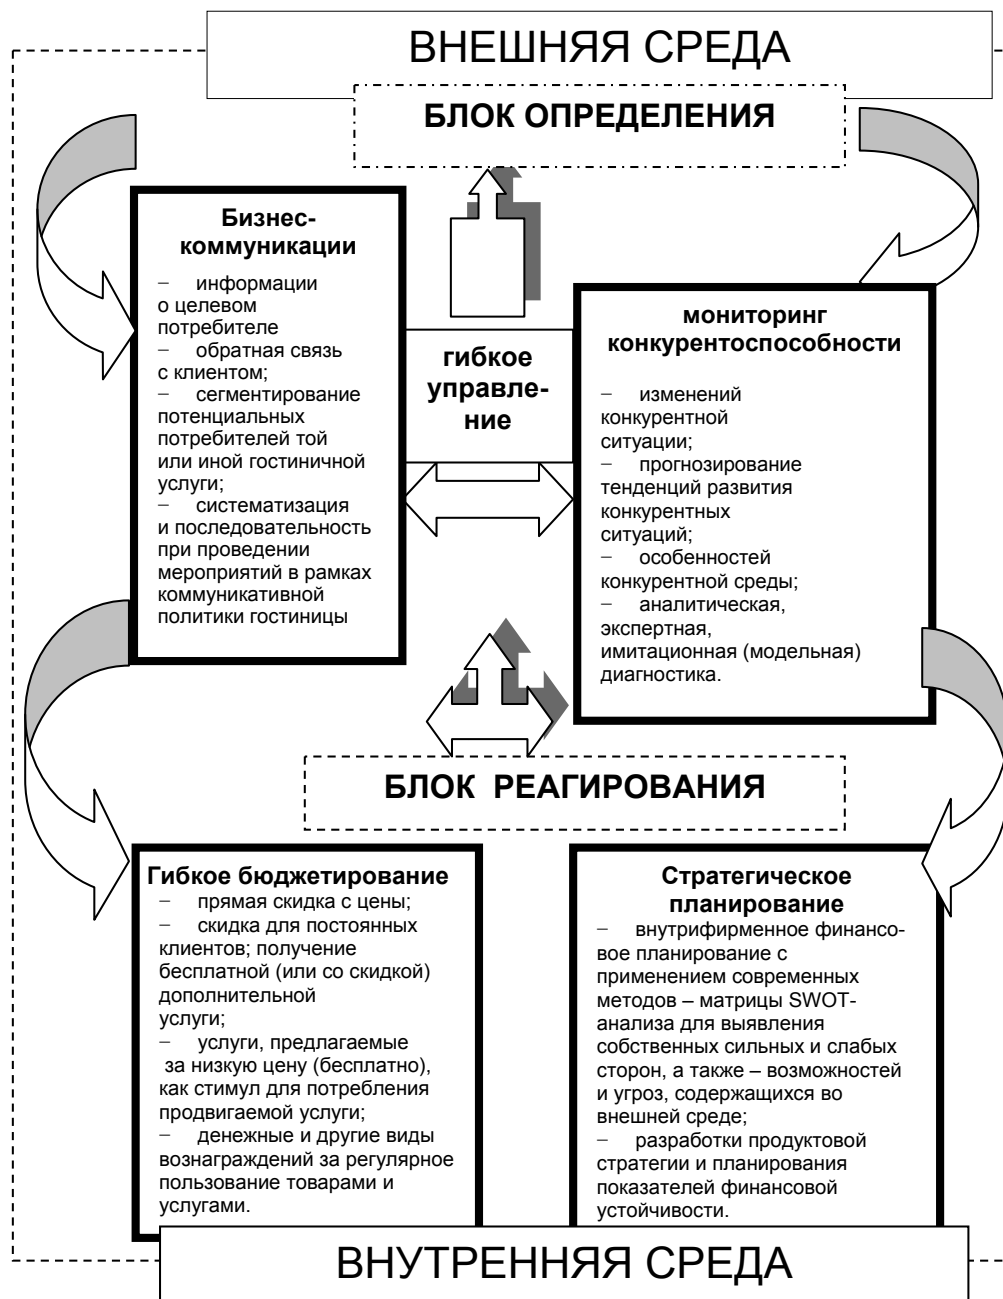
ВНЕШНЯЯ СРЕДА

БЛОК ОПРЕДЕЛЕНИЯ

Бизнес-коммуникации

− информации о целевом потребителе
− обратная связь с клиентом;
− сегментирование потенциальных потребителей той или иной гостиничной услуги;
− систематизация и последовательность при проведении мероприятий в рамках коммуникативной политики гостиницы

гибкое управление

мониторинг конкурентоспособности

− изменений конкурентной ситуации;
− прогнозирование тенденций развития конкурентных ситуаций;
− особенностей конкурентной среды;
− аналитическая, экспертная, имитационная (модельная) диагностика.

БЛОК РЕАГИРОВАНИЯ

Гибкое бюджетирование

− прямая скидка с цены;
− скидка для постоянных клиентов; получение бесплатной (или со скидкой) дополнительной услуги;
− услуги, предлагаемые за низкую цену (бесплатно), как стимул для потребления продвигаемой услуги;
− денежные и другие виды вознаграждений за регулярное пользование товарами и услугами.

Стратегическое планирование

− внутрифирменное финансовое планирование с применением современных методов – матрицы SWOT-анализа для выявления собственных сильных и слабых сторон, а также – возможностей и угроз, содержащихся во внешней среде;
− разработки продуктовой стратегии и планирования показателей финансовой устойчивости.

ВНУТРЕННЯЯ СРЕДА